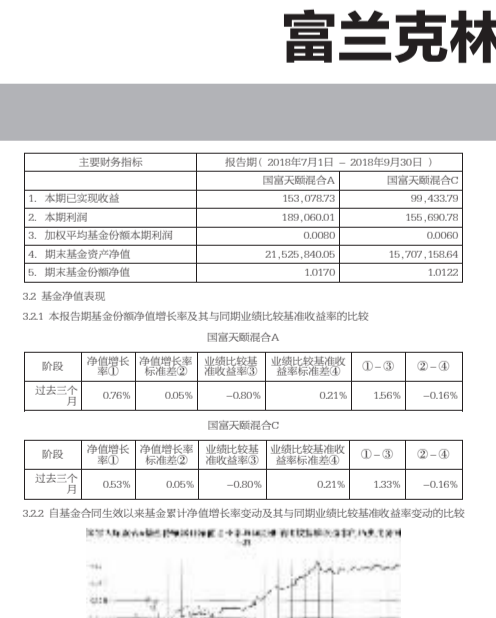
富兰克林

| 主要财务指标 | 报告期（ 2018年7月1日 － 2018年9月30日 ） | |
|---|---|---|
| | 国富天颐混合A | 国富天颐混合C |
| 1．本期已实现收益 | 153,078.73 | 99,433.79 |
| 2．本期利润 | 189,060.01 | 155,690.78 |
| 3．加权平均基金份额本期利润 | 0.0080 | 0.0060 |
| 4．期末基金资产净值 | 21,525,840.05 | 15,707,158.64 |
| 5．期末基金份额净值 | 1.0170 | 1.0122 |

3.2 基金净值表现

3.2.1 本报告期基金份额净值增长率及其与同期业绩比较基准收益率的比较

国富天颐混合A

| 阶段 | 净值增长率① | 净值增长率标准差② | 业绩比较基准收益率③ | 业绩比较基准收益率标准差④ | ①－③ | ②－④ |
|---|---|---|---|---|---|---|
| 过去三个月 | 0.76% | 0.05% | -0.80% | 0.21% | 1.56% | -0.16% |

国富天颐混合C

| 阶段 | 净值增长率① | 净值增长率标准差② | 业绩比较基准收益率③ | 业绩比较基准收益率标准差④ | ①－③ | ②－④ |
|---|---|---|---|---|---|---|
| 过去三个月 | 0.53% | 0.05% | -0.80% | 0.21% | 1.33% | -0.16% |

3.2.2 自基金合同生效以来基金累计净值增长率变动及其与同期业绩比较基准收益率变动的比较

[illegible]